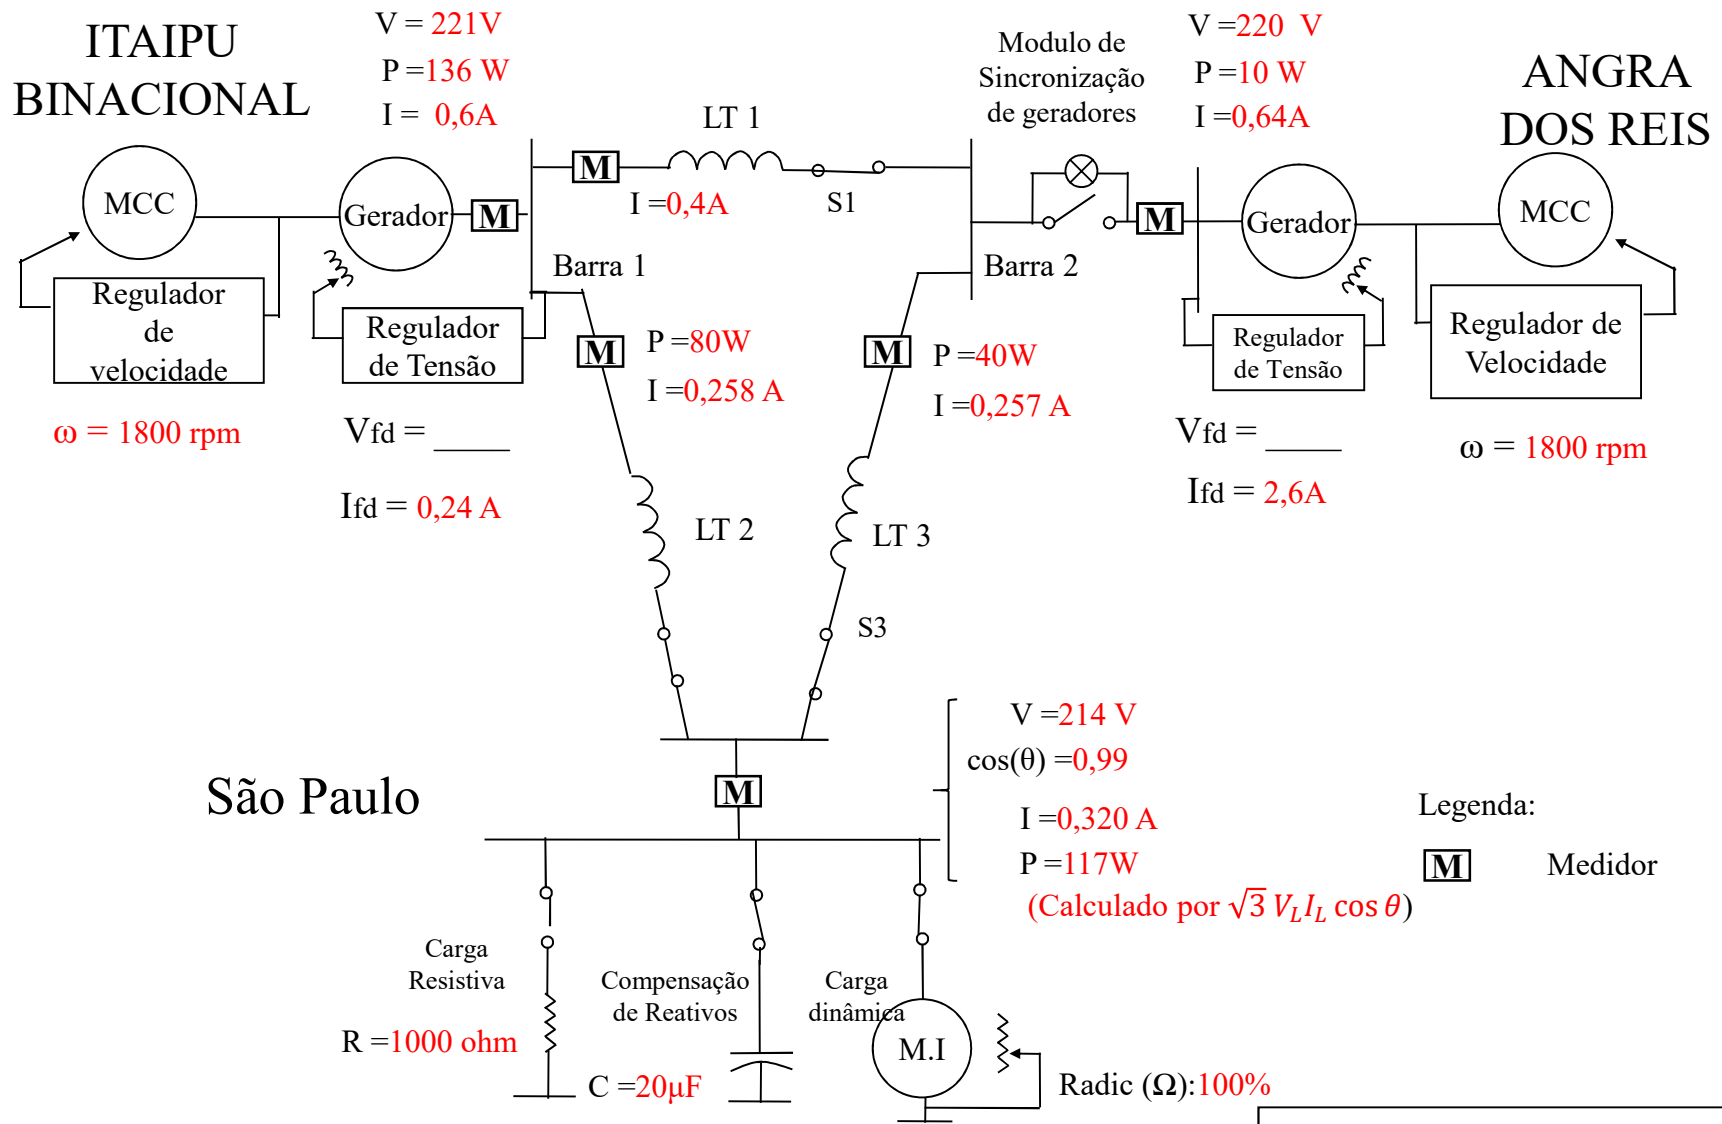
ITAIPU BINACIONAL

V = 221V
P =136 W
I = 0,6A

LT 1

Modulo de Sincronização de geradores

V =220 V
P =10 W
I =0,64A

ANGRA DOS REIS

MCC

Gerador

M

M

I =0,4A

S1

M

Gerador

MCC

Barra 1

Barra 2

Regulador de velocidade

Regulador de Tensão

M

P =80W
I =0,258 A

M

P =40W
I =0,257 A

Regulador de Tensão

Regulador de Velocidade

ω = 1800 rpm

Vfd = _____

Vfd = _____

ω = 1800 rpm

Ifd = 0,24 A

Ifd = 2,6A

LT 2

LT 3

S3

V =214 V
cos(θ) =0,99
I =0,320 A
P =117W
(Calculado por $\sqrt{3}\,V_L I_L \cos\theta$)

São Paulo

M

Legenda:

M Medidor

Carga Resistiva

R =1000 ohm

Compensação de Reativos

C =20μF

Carga dinâmica

M.I

Radic (Ω):100%